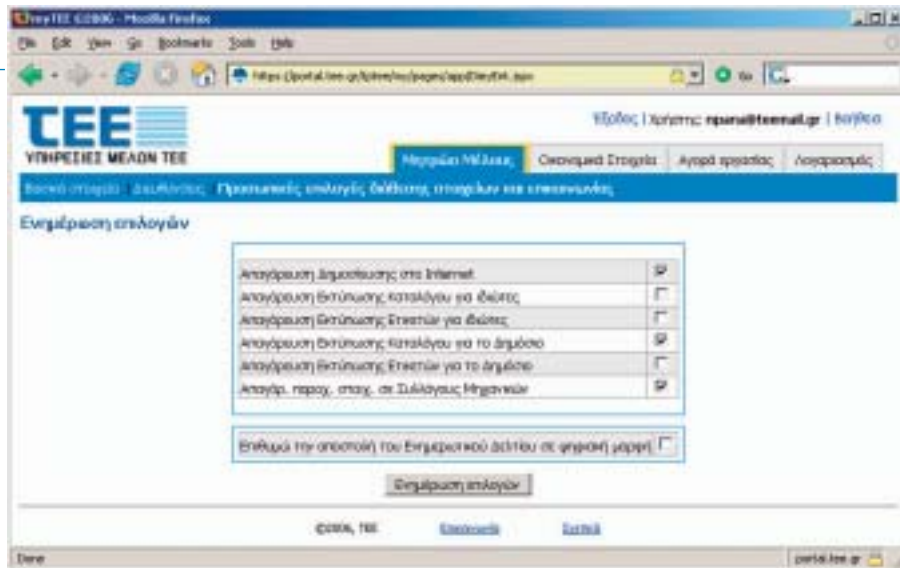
myTEE ©2006 - Mozilla Firefox

File Edit View Go Bookmarks Tools Help

https://portal.tee.gr/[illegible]

Go

ΤΕΕ

ΥΠΗΡΕΣΙΕΣ ΜΕΛΩΝ ΤΕΕ

Έξοδος | Χρήστης: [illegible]@teemail.gr | Βοήθεια

Μητρώο Μέλους | Οικονομικά Στοιχεία | Αγορά εργασίας | Λογαριασμός

Βασικά στοιχεία · Διευθύνσεις · Προσωπικές επιλογές διάθεσης στοιχείων και επικοινωνίας

Ενημέρωση επιλογών

| | |
|---|---|
| Απαγόρευση Δημοσίευσης στο Internet | ☑ |
| Απαγόρευση Εκτύπωσης καταλόγου για ιδιώτες | ☐ |
| Απαγόρευση Εκτύπωσης Ετικετών για ιδιώτες | ☐ |
| Απαγόρευση Εκτύπωσης Καταλόγου για το δημόσιο | ☑ |
| Απαγόρευση Εκτύπωσης Ετικετών για το δημόσιο | ☐ |
| Απαγόρ. παραχ. στοιχ. σε Συλλόγους Μηχανικών | ☑ |

Επιθυμώ την αποστολή του Ενημερωτικού Δελτίου σε ψηφιακή μορφή ☐

Ενημέρωση επιλογών

©2006, TEE Επικοινωνία Σχετικά

Done

portal.tee.gr